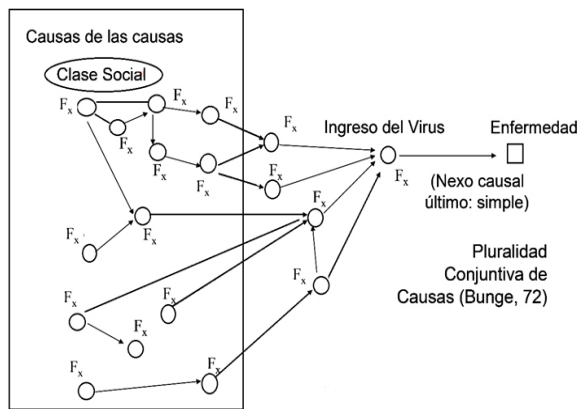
Causas de las causas

Clase Social

$F_x$ $F_x$ $F_x$ $F_x$ $F_x$ $F_x$ $F_x$ $F_x$ $F_x$ $F_x$ $F_x$ $F_x$ $F_x$ $F_x$ $F_x$ $F_x$ $F_x$

Ingreso del Virus

$F_x$

Enfermedad

(Nexo causal último: simple)

Pluralidad Conjuntiva de Causas (Bunge, 72)